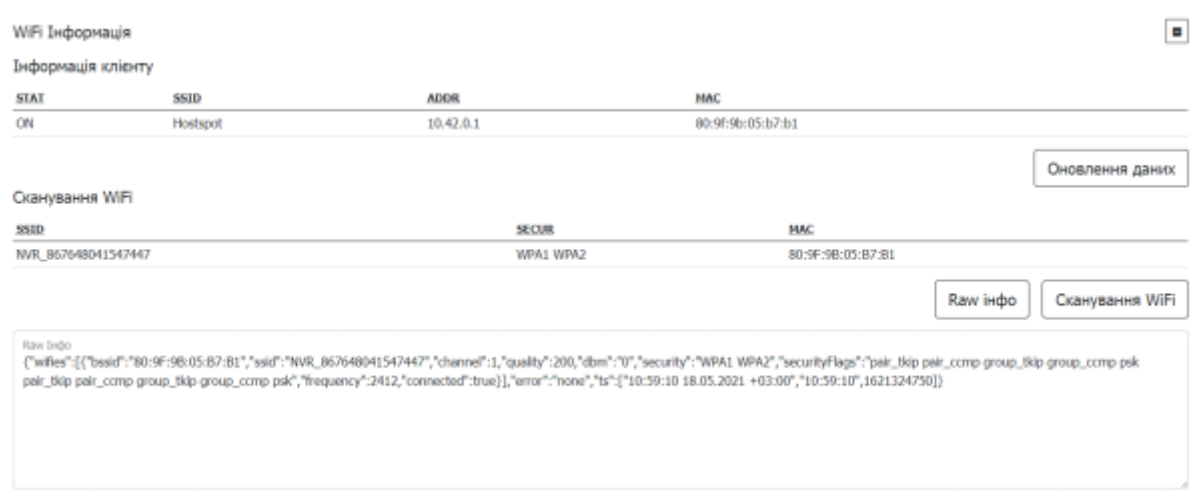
WiFi Інформація

Інформація клієнту

| STAT | SSID | ADDR | MAC |
|---|---|---|---|
| ON | Hostspot | 10.42.0.1 | 80:9f:9b:05:b7:b1 |

Оновлення даних

Сканування WiFi

| SSID | SECUR | MAC |
|---|---|---|
| NVR_867648041547447 | WPA1 WPA2 | 80:9F:9B:05:B7:B1 |

Raw інфо

Сканування WiFi

Raw Інфо
{"wifies":[{"bssid":"80:9F:9B:05:B7:B1","ssid":"NVR_867648041547447","channel":1,"quality":200,"dbm":"0","security":"WPA1 WPA2","securityFlags":"pair_tkip pair_ccmp group_tkip group_ccmp psk pair_tkip pair_ccmp group_tkip group_ccmp psk","frequency":2412,"connected":true}],"error":"none","ts":["10:59:10 18.05.2021 +03:00","10:59:10",1621324750]}